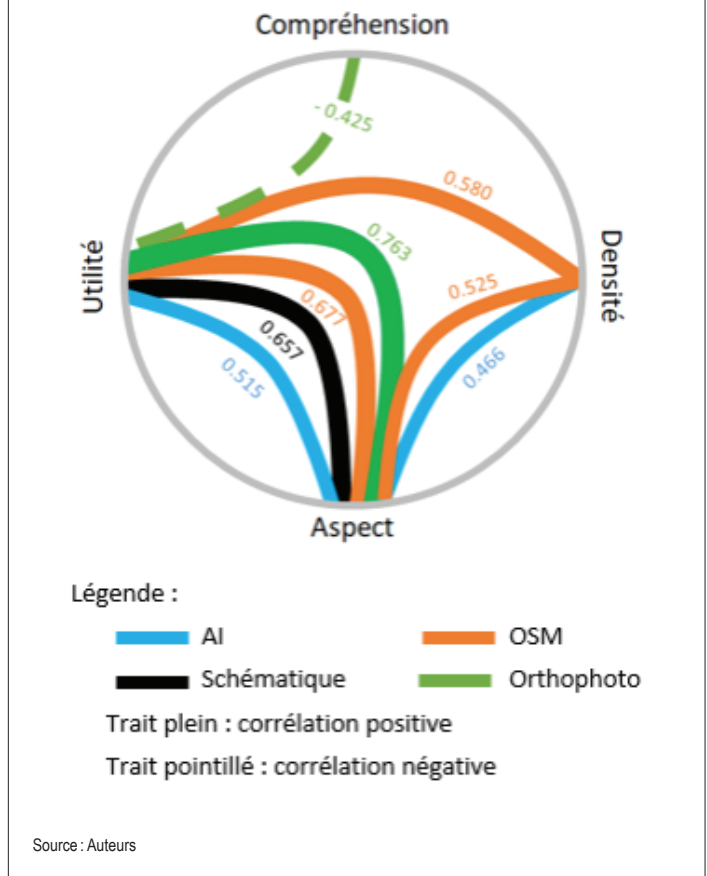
Compréhension

Utilité

Densité

Aspect

- 0.425

0.580

0.763

0.525

0.677

0.657

0.515

0.466

Légende :

AI

OSM

Schématique

Orthophoto

Trait plein : corrélation positive

Trait pointillé : corrélation négative

Source : Auteurs